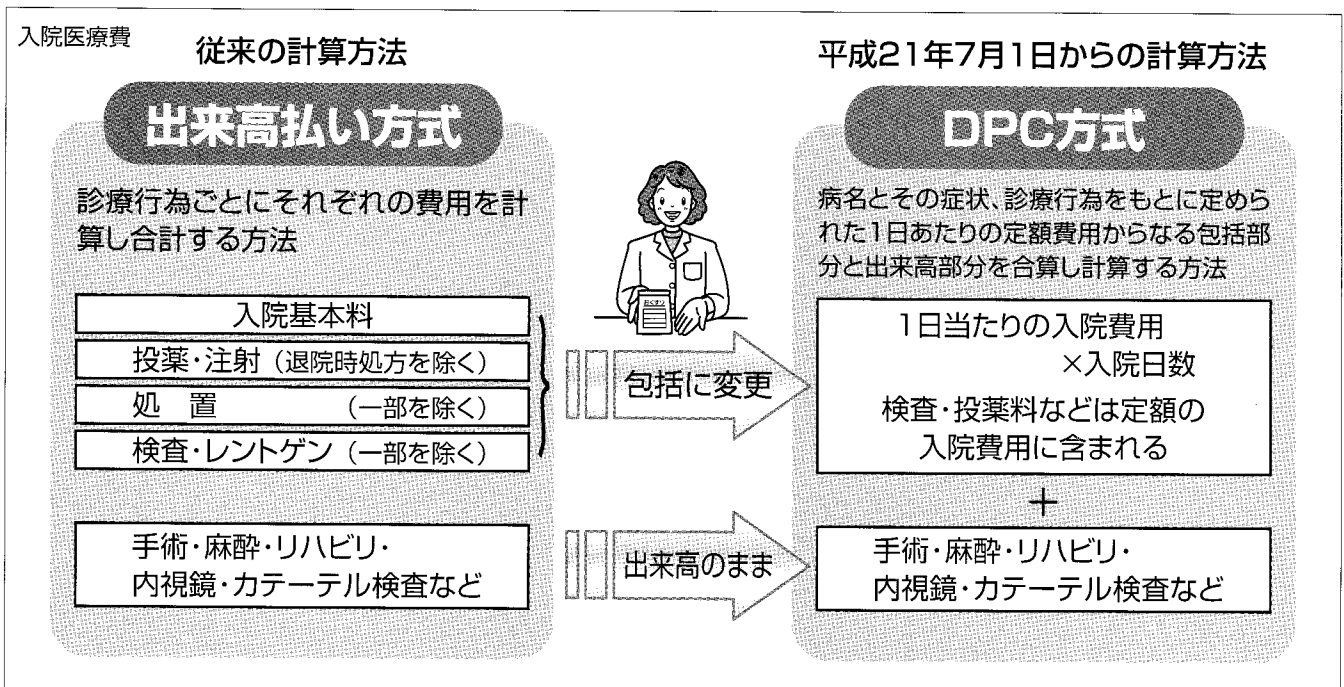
入院医療費

従来の計算方法

出来高払い方式

診療行為ごとにそれぞれの費用を計算し合計する方法

入院基本料

投薬・注射（退院時処方を除く）

処　置　（一部を除く）

検査・レントゲン（一部を除く）

手術・麻酔・リハビリ・内視鏡・カテーテル検査など

おくすり

包括に変更

出来高のまま

平成21年7月1日からの計算方法

DPC方式

病名とその症状、診療行為をもとに定められた1日あたりの定額費用からなる包括部分と出来高部分を合算し計算する方法

1日当たりの入院費用×入院日数

検査・投薬料などは定額の入院費用に含まれる

＋

手術・麻酔・リハビリ・内視鏡・カテーテル検査など